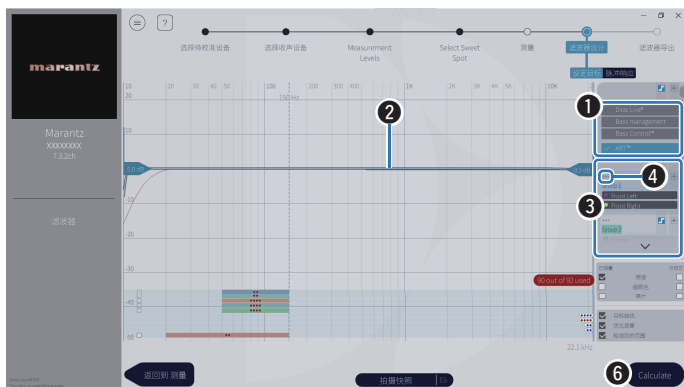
marantz

Marantz
XXXXXXXX
7.3.2ch

滤波器

选择待校准设备
选择收声设备
Measurement Levels
Select Sweet Spot
测量
滤波器设计
滤波器导出

设定目标 脉冲响应

10
0
-10
-20
-30
-40
-50

10 20 30 40 50 100 150 Hz 200 300 400 500 1K 2K 3K 4K 5K 10K

0.0 dB
0.0 dB

22.1 kHz

90 out of 92 used

Dirac Live®
Bass management
Bass Control®
ART™

Group 1
Front Left
Front Right
Group 2

目标曲线
优化滤波


返回到 测量
拍摄快照
Calculate

1
2
3
4
6